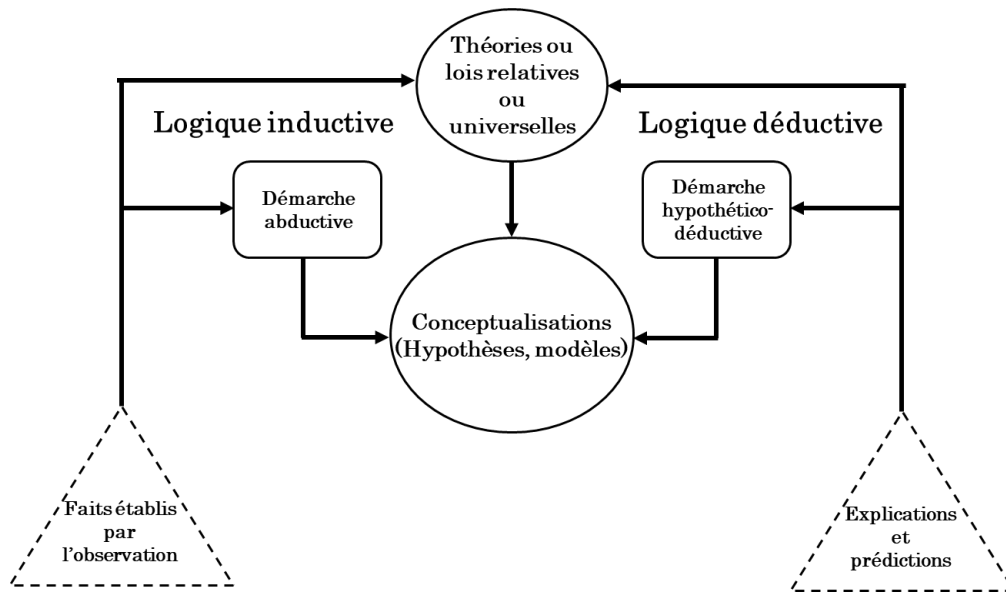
Théories ou lois relatives ou universelles

Logique inductive

Logique déductive

Démarche abductive

Démarche hypothético-déductive

Conceptualisations (Hypothèses, modèles)

Faits établis par l'observation

Explications et prédictions